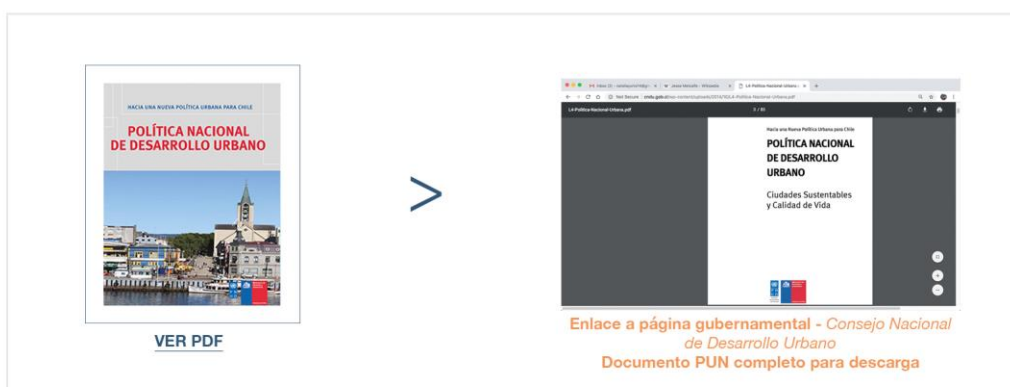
HACIA UNA NUEVA POLÍTICA URBANA PARA CHILE

POLÍTICA NACIONAL DE DESARROLLO URBANO

VER PDF

>

LA-Politica-Nacional-Urbana.pdf

1 / 81

Hacia una Nueva Política Urbana para Chile

POLÍTICA NACIONAL DE DESARROLLO URBANO

Ciudades Sustentables y Calidad de Vida

Enlace a página gubernamental - Consejo Nacional de Desarrollo Urbano
Documento PUN completo para descarga